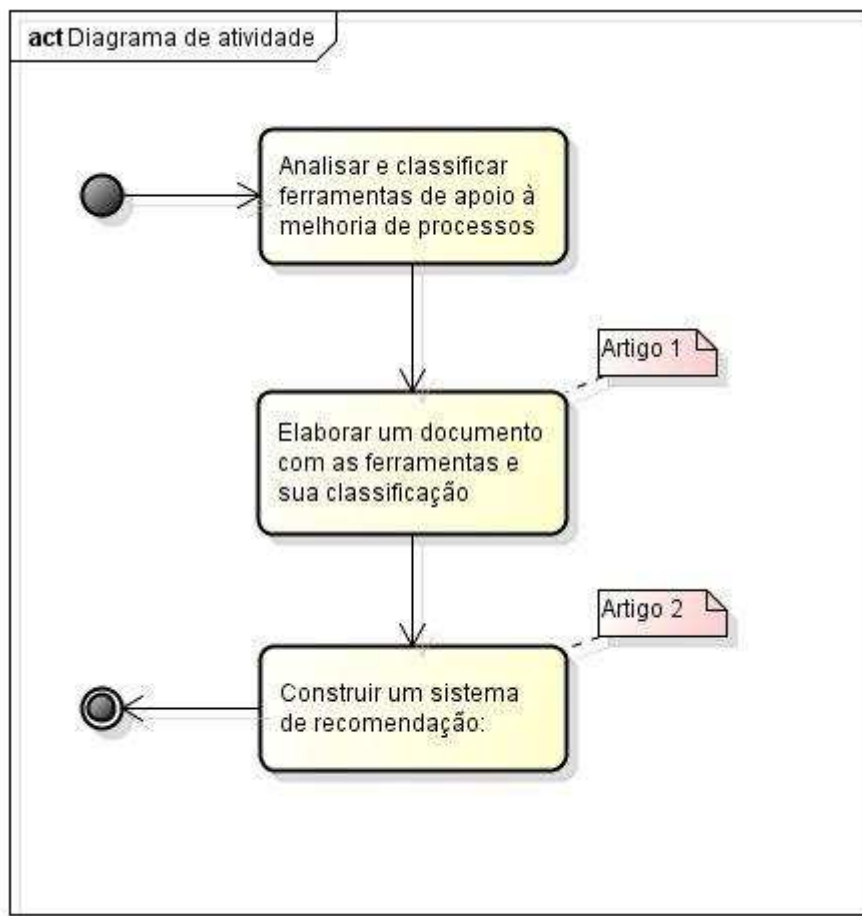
act Diagrama de atividade

Analisar e classificar ferramentas de apoio à melhoria de processos

Artigo 1

Elaborar um documento com as ferramentas e sua classificação

Artigo 2

Construir um sistema de recomendação: